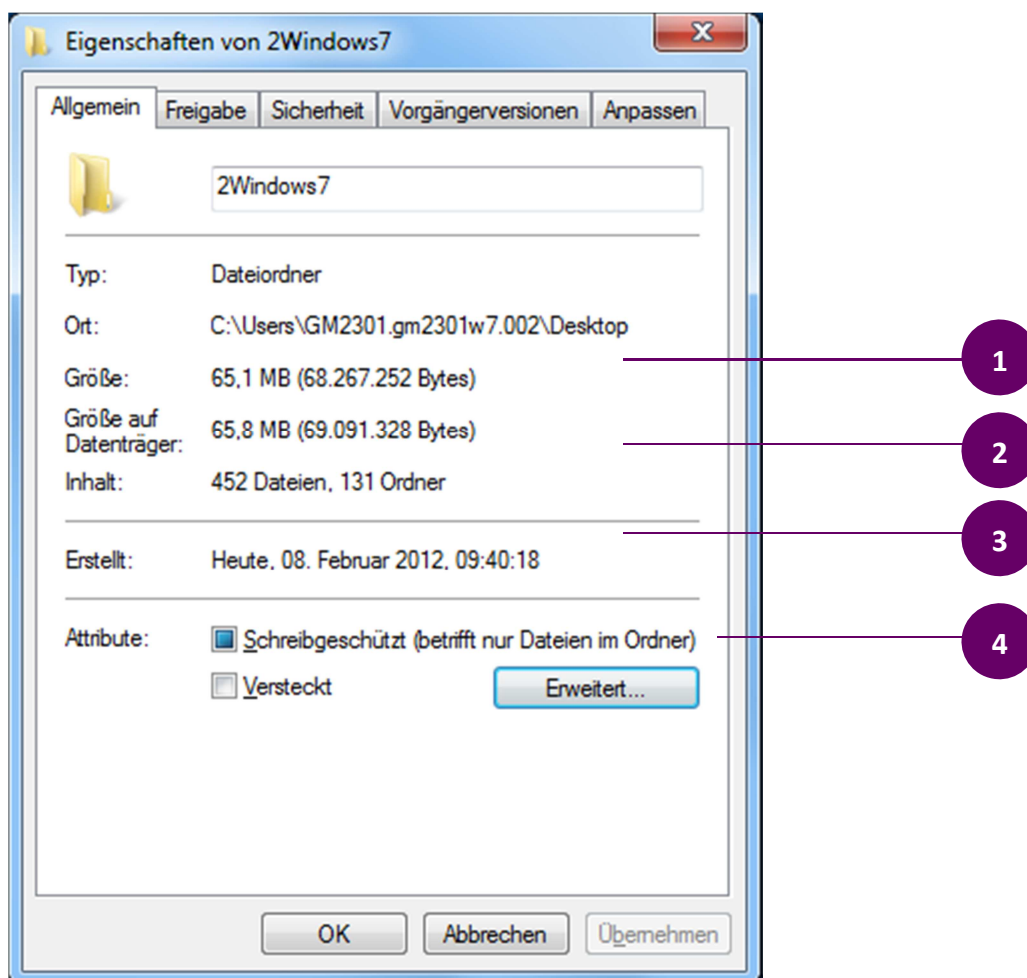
Eigenschaften von 2Windows7

Allgemein | Freigabe | Sicherheit | Vorgängerversionen | Anpassen

2Windows7

Typ: Dateiordner

Ort: C:\Users\GM2301.gm2301w7.002\Desktop

Größe: 65,1 MB (68.267.252 Bytes)

Größe auf Datenträger: 65,8 MB (69.091.328 Bytes)

Inhalt: 452 Dateien, 131 Ordner

Erstellt: Heute, 08. Februar 2012, 09:40:18

Attribute: Schreibgeschützt (betrifft nur Dateien im Ordner)

Versteckt

Erweitert...

OK Abbrechen Übernehmen

1

2

3

4